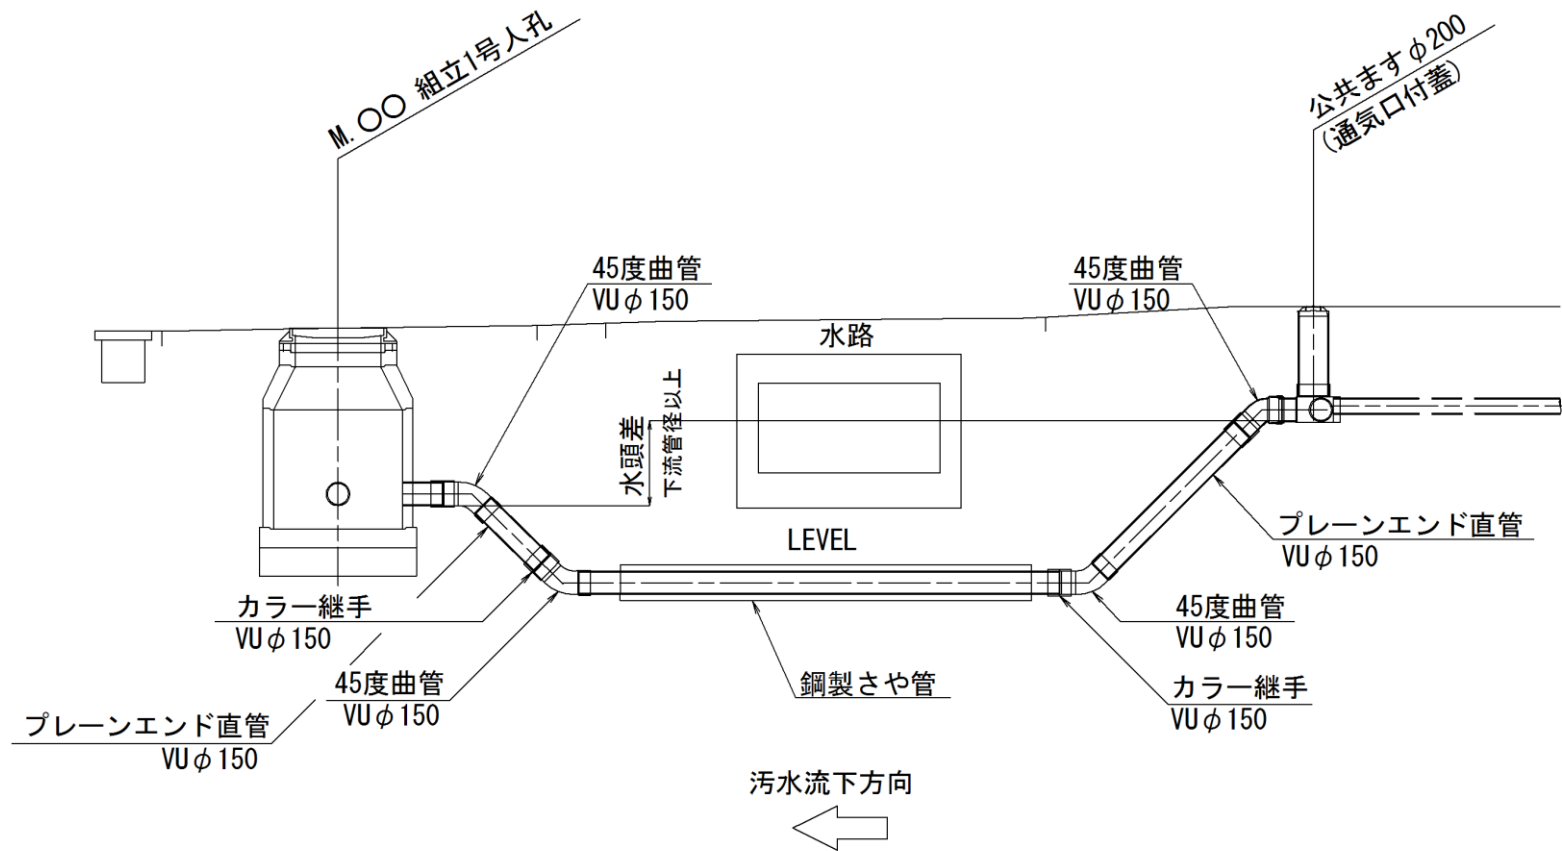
M. ○○ 組立1号人孔

公共ます$\phi 200$
(通気口付蓋)

45度曲管
VU$\phi 150$

45度曲管
VU$\phi 150$

水路

水頭差
下流管径以上

LEVEL

プレーンエンド直管
VU$\phi 150$

カラー継手
VU$\phi 150$

45度曲管
VU$\phi 150$

45度曲管
VU$\phi 150$

鋼製さや管

カラー継手
VU$\phi 150$

プレーンエンド直管
VU$\phi 150$

汚水流下方向